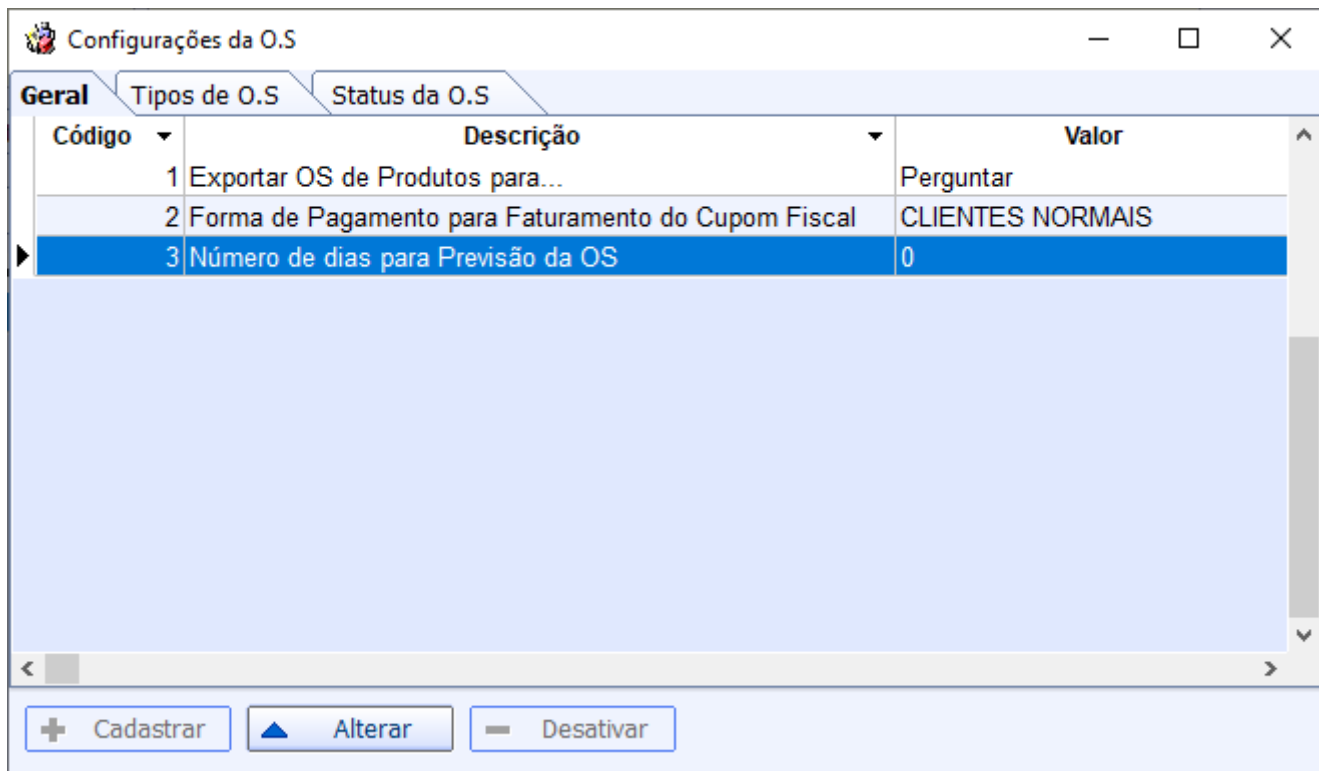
Configurações da O.S

Geral | Tipos de O.S | Status da O.S

| Código | Descrição | Valor |
|---|---|---|
| 1 | Exportar OS de Produtos para... | Perguntar |
| 2 | Forma de Pagamento para Faturamento do Cupom Fiscal | CLIENTES NORMAIS |
| 3 | Número de dias para Previsão da OS | 0 |

Cadastrar
Alterar
Desativar